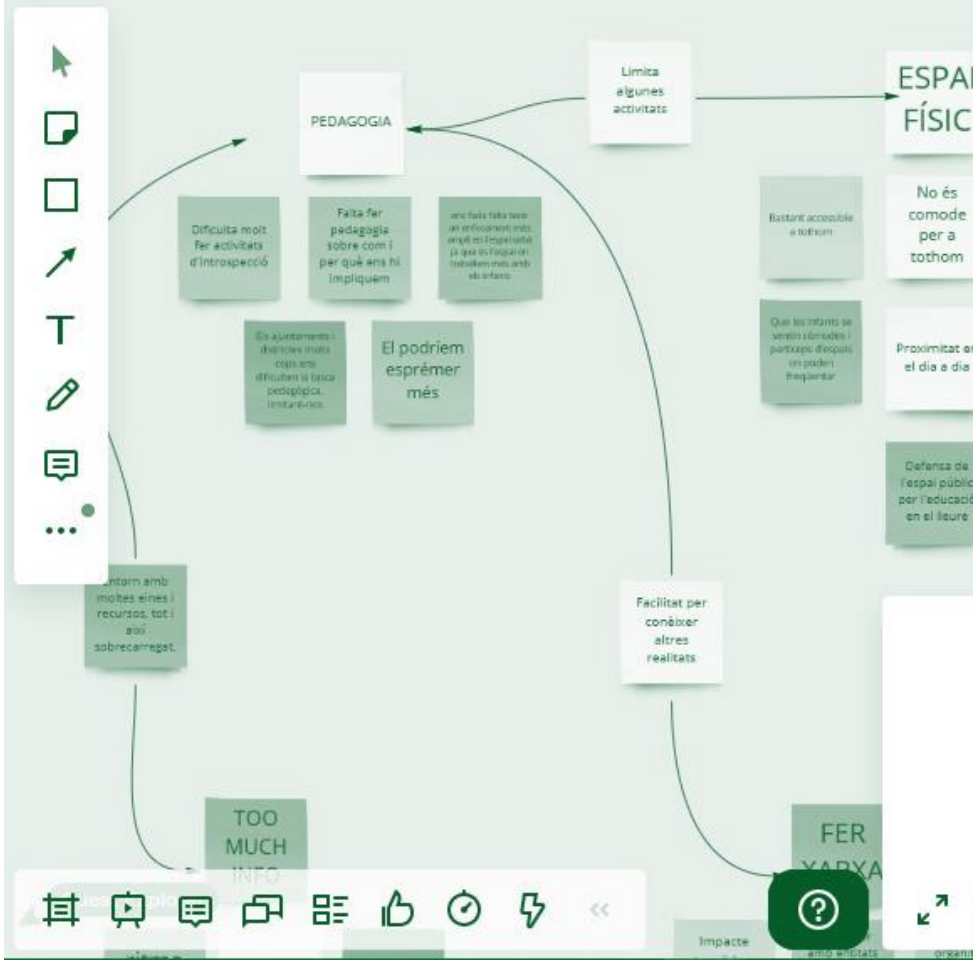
PEDAGOGIA

Limita algunes activitats

ESPAI FÍSIC

Dificulta molt fer activitats d'introspecció

Falta fer pedagogia sobre com i per què ens hi impliquem

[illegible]

Bastant accessible a tothom

No és comode per a tothom

Els ajuntaments i districtes molts cops ens dificulten la tasca pedagògica, limitant-nos.

El podríem esprémer més

Que els infants se sentin còmodes i participin d'espais on poden freqüentar

Proximitat en el dia a dia

Defensa de l'espai públic per l'educació en el lleure

Entorn amb moltes eines i recursos, tot i així sobrecarregat.

Facilitat per conèixer altres realitats

TOO MUCH INFO

FER XARXA

Impacte

amb entitats

organ

?

«